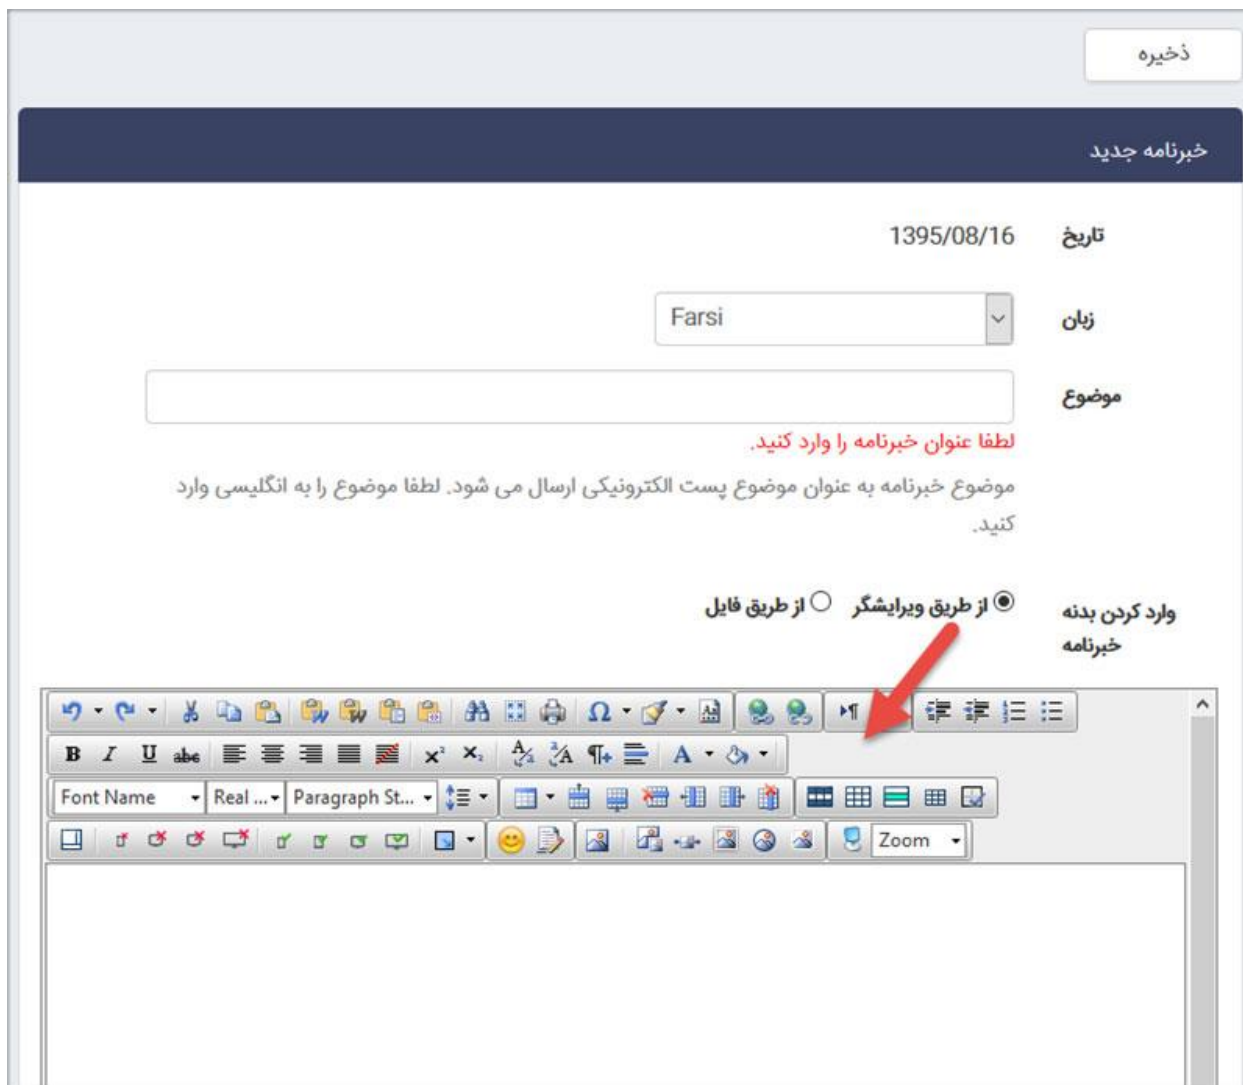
ذخیره

خبرنامه جدید

تاریخ 1395/08/16

زبان Farsi

موضوع

لطفا عنوان خبرنامه را وارد کنید.

موضوع خبرنامه به عنوان موضوع پست الکترونیکی ارسال می شود. لطفا موضوع را به انگلیسی وارد کنید.

وارد کردن بدنه خبرنامه

از طریق ویرایشگر
از طریق فایل

B I U abc
Font Name
Real ...
Paragraph St...
Zoom